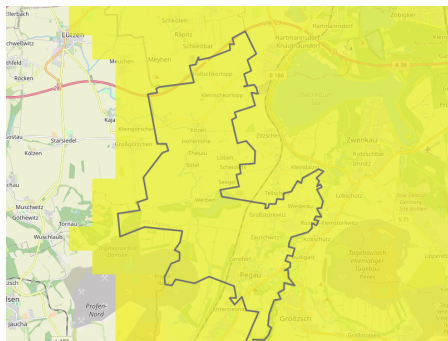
Elstrbach
Lützen
Schwellwitz
Rößbach
Röcken
Kaja
Starsiedel
Kölzen
Muschwitz
Göthewitz
Wuschlaub
Tornau
Profen-Nord
Jauscha
Meuchen
Zöbigker
Hartmannsdorf
Knautnaundorf
Schkeitbar
Kleinschkorlopp
Großschkorlopp
Zwenkau
Kitzen
Pegau
Groitzsch
Großdalzig
Löbschütz
Zauschwitz
B 186
B 2
S 71